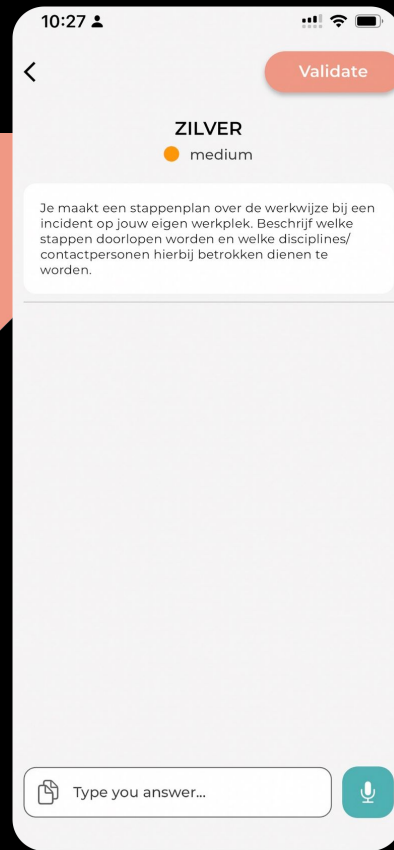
10:27

Validate

ZILVER

medium

Je maakt een stappenplan over de werkwijze bij een incident op jouw eigen werkplek. Beschrijf welke stappen doorlopen worden en welke disciplines/ contactpersonen hierbij betrokken dienen te worden.

Type you answer...